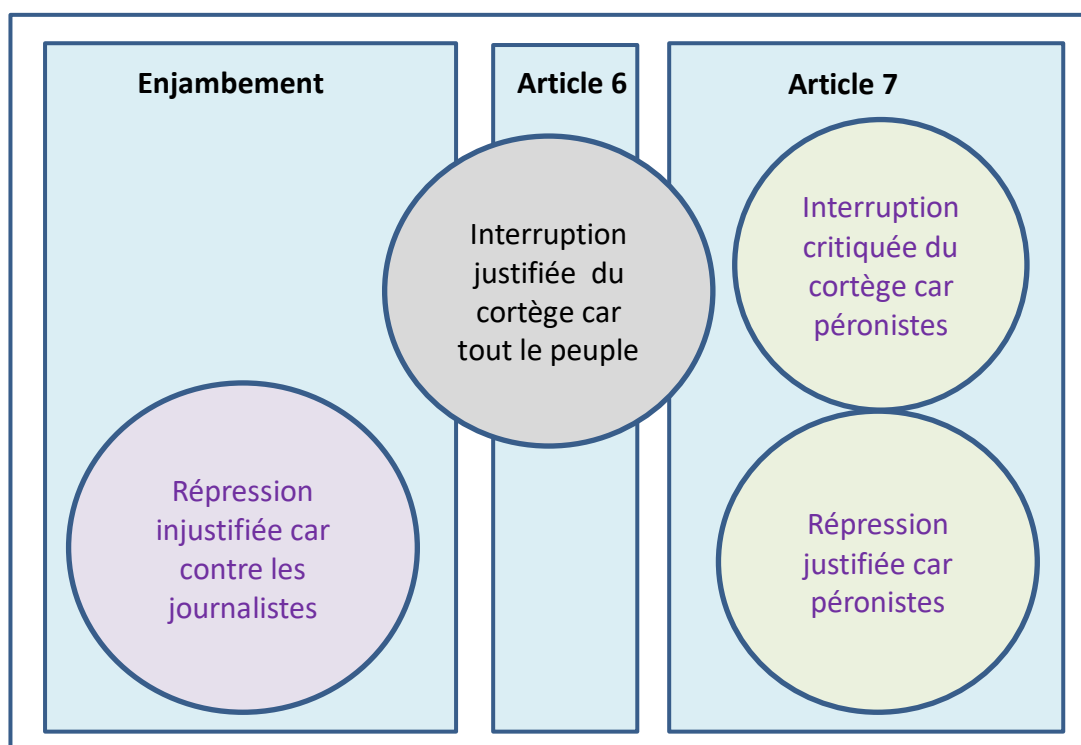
Enjambement

Article 6

Article 7

Interruption justifiée du cortège car tout le peuple

Interruption critiquée du cortège car péronistes

Répression injustifiée car contre les journalistes

Répression justifiée car péronistes